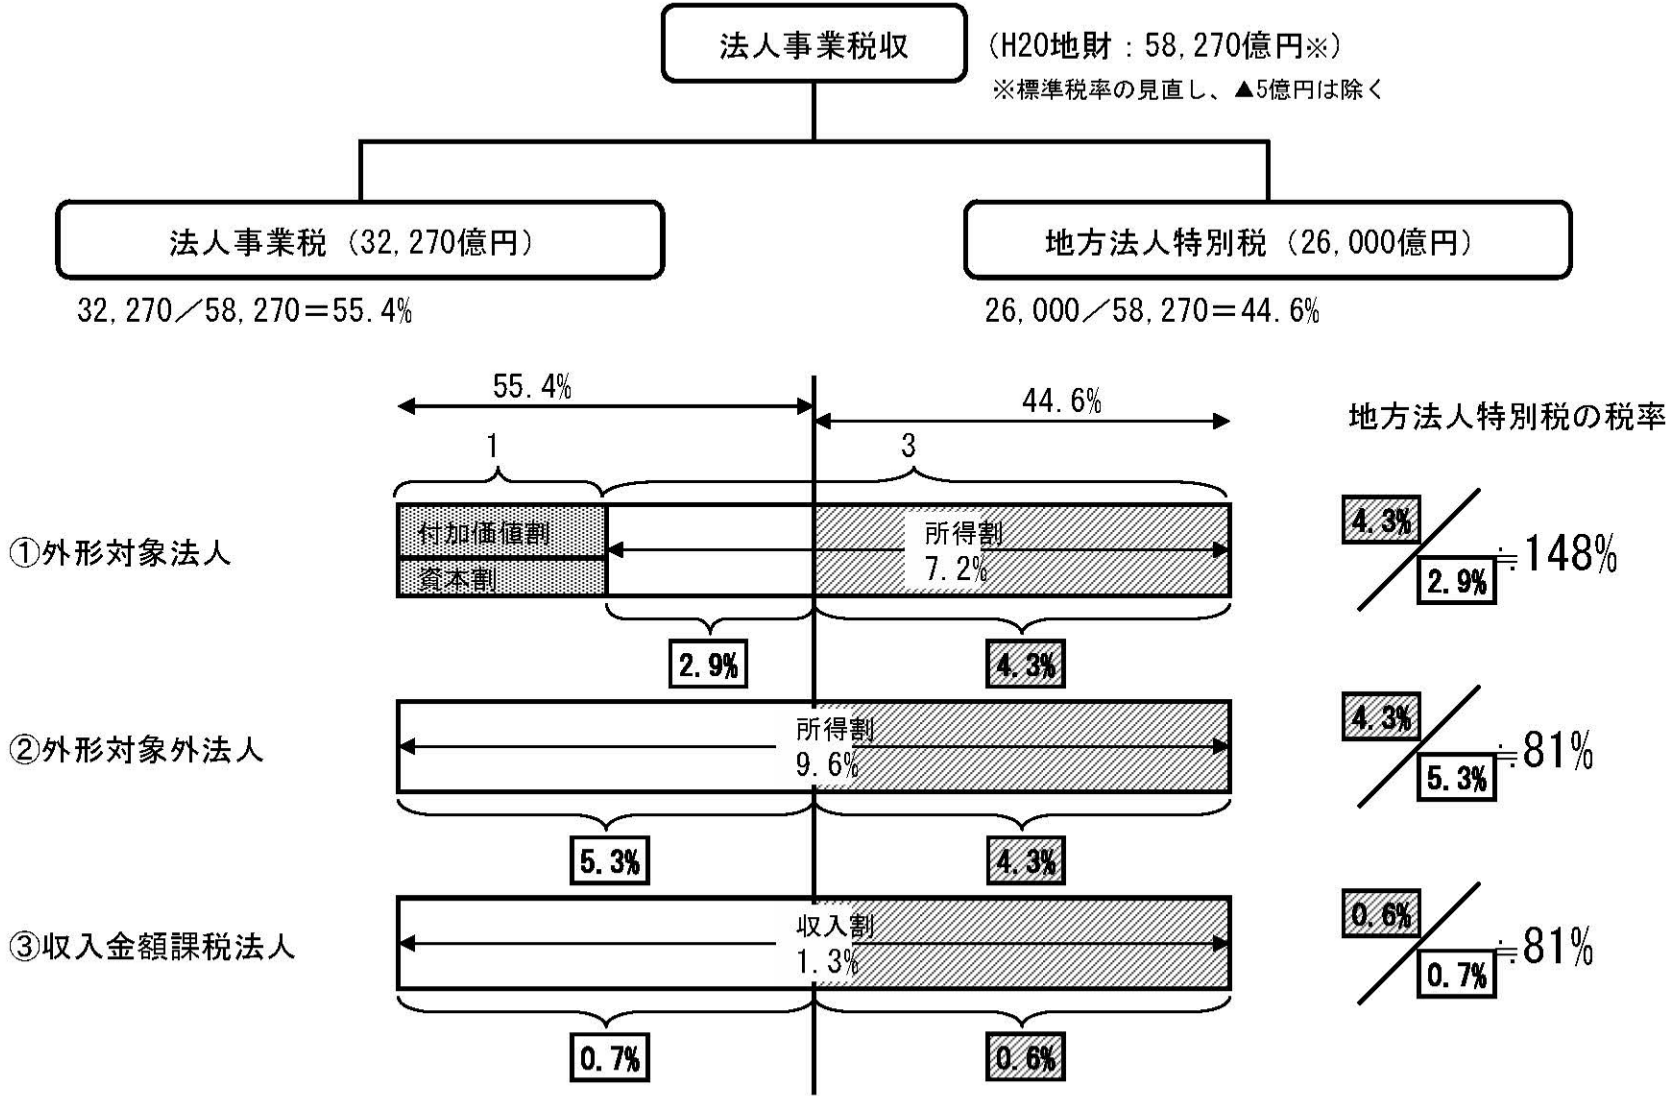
法人事業税収

(H20地財：58,270億円※)
※標準税率の見直し、▲5億円は除く

法人事業税（32,270億円）

32,270／58,270＝55.4%

地方法人特別税（26,000億円）

26,000／58,270＝44.6%

55.4%

44.6%

地方法人特別税の税率

1

3

①外形対象法人

付加価値割
資本割

所得割
7.2%

2.9%

4.3%

$\frac{4.3\%}{2.9\%} \fallingdotseq 148\%$

②外形対象外法人

所得割
9.6%

5.3%

4.3%

$\frac{4.3\%}{5.3\%} \fallingdotseq 81\%$

③収入金額課税法人

収入割
1.3%

0.7%

0.6%

$\frac{0.6\%}{0.7\%} \fallingdotseq 81\%$